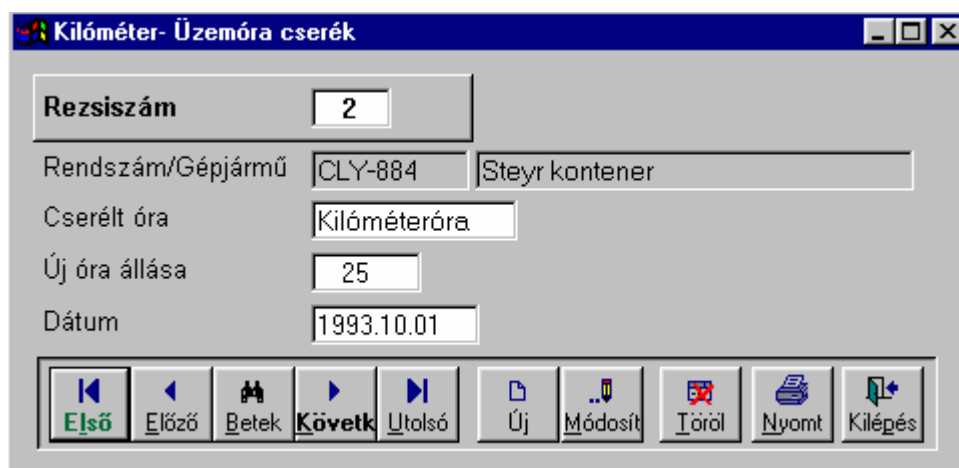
Kilóméter- Üzemóra cserék

Rezsiszám 2

Rendszám/Gépjármű CLY-884 Steyr kontener

Cserélt óra Kilóméteróra

Új óra állása 25

Dátum 1993.10.01

Első Előző Betek Követk Utolsó Új Módosít Töröl Nyomt Kilépés